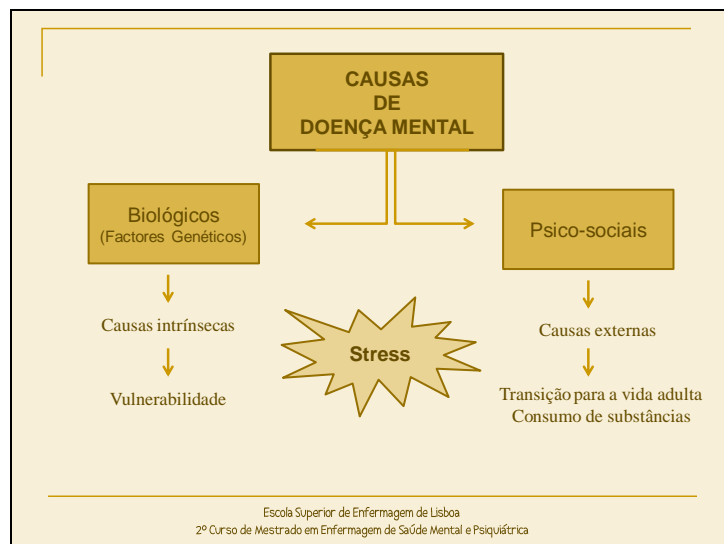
CAUSAS
DE
DOENÇA MENTAL

Biológicos
(Factores Genéticos)

Psico-sociais

Causas intrínsecas

Vulnerabilidade

Stress

Causas externas

Transição para a vida adulta
Consumo de substâncias

Escola Superior de Enfermagem de Lisboa
2º Curso de Mestrado em Enfermagem de Saúde Mental e Psiquiátrica